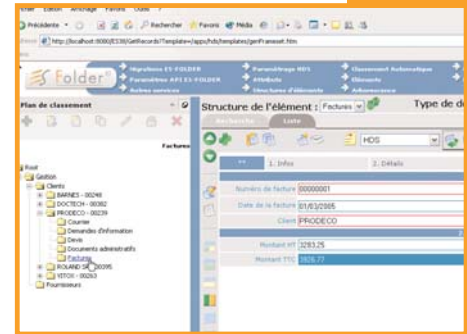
Fichier Edition Affichage Favoris Outils ?

Précédente · Rechercher Favoris Média

Adresse http://localhost:8080/ES36/GetRecords?Template=/apps/hds/templates/genFrameset.htm

Folder

Signatures ES-FOLDER
Paramètres API ES-FOLDER
Autres services

Paramétrage HDS
Attributs
Structures d'éléments

Classement Automatique
Éléments
Arborescence

Plan de classement

Factures

Root
Gestion
Clients
BARNES - 00248
DOCTECH - 00382
PRODECO - 00239
Courrier
Demandes d'information
Devis
Documents administratifs
Factures
ROLAND SA - 00395
VITOX - 00263
Fournisseurs

Structure de l'élément : Factures

Type de d

Recherche Liste

HDS

1. Infos
2. Détails

Numéro de facture 00000001
Date de la facture 01/03/2005
Client PRODECO

Montant HT 3283.25
Montant TTC 3926.77